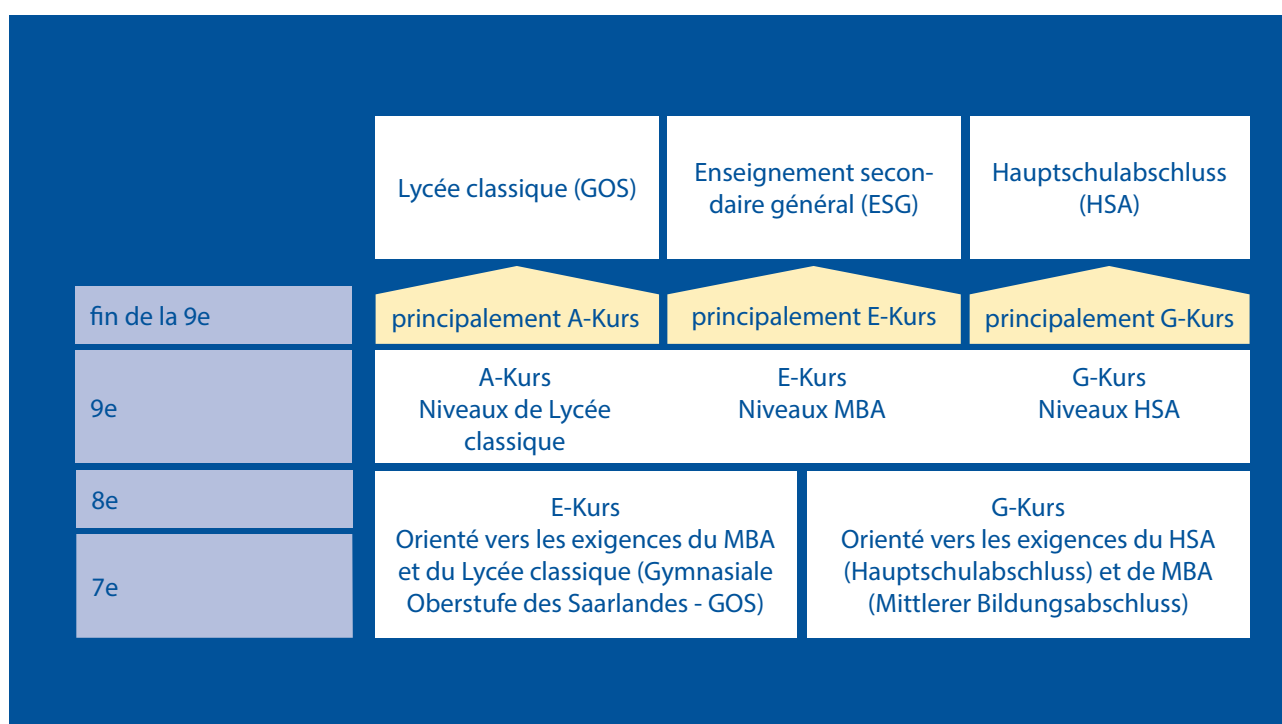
| | | | |
|---|---|---|---|
| | Lycée classique (GOS) | Enseignement secondaire général (ESG) | Hauptschulabschluss (HSA) |
| fin de la 9e | principalement A-Kurs | principalement E-Kurs | principalement G-Kurs |
| 9e | A-Kurs Niveaux de Lycée classique | E-Kurs Niveaux MBA | G-Kurs Niveaux HSA |
| 8e | E-Kurs Orienté vers les exigences du MBA et du Lycée classique (Gymnasiale Oberstufe des Saarlandes - GOS) | | G-Kurs Orienté vers les exigences du HSA (Hauptschulabschluss) et de MBA (Mittlerer Bildungsabschluss) |
| 7e | | | |